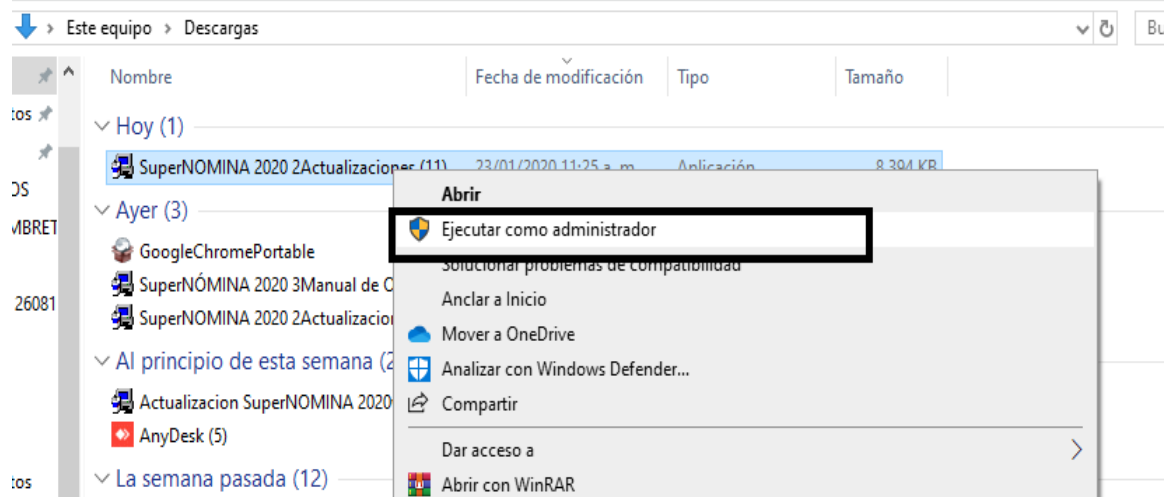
Este equipo > Descargas

Bu

Nombre | Fecha de modificación | Tipo | Tamaño

tos

DS

MBRET

26081

tos

Hoy (1)

SuperNOMINA 2020 2Actualizaciones (11) 23/01/2020 11:25 a. m. Aplicación 8.394 KB

Ayer (3)

GoogleChromePortable

SuperNÓMINA 2020 3Manual de C

SuperNOMINA 2020 2Actualizacio

Al principio de esta semana (2

Actualizacion SuperNOMINA 2020

AnyDesk (5)

La semana pasada (12)

Abrir

Ejecutar como administrador

Solucionar problemas de compatibilidad

Anclar a Inicio

Mover a OneDrive

Analizar con Windows Defender...

Compartir

Dar acceso a

Abrir con WinRAR